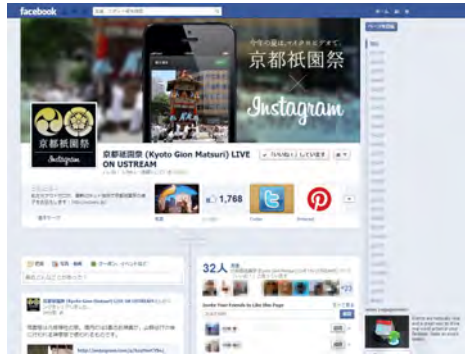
facebook

今年の夏は、バイクタイムデビュー。

京都祇園祭

Instagram

京都祇園祭

Instagram

京都祇園祭 (Kyoto Gion Matsuri) LIVE ON USTREAM

「いいね！」しています

1,768

Twitter

Pinterest

32人

Invite Your Friends to Like This Page

京都祇園祭 (Kyoto Gion Matsuri) LIVE ON USTREAM

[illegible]

http://instagram.com/p/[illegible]